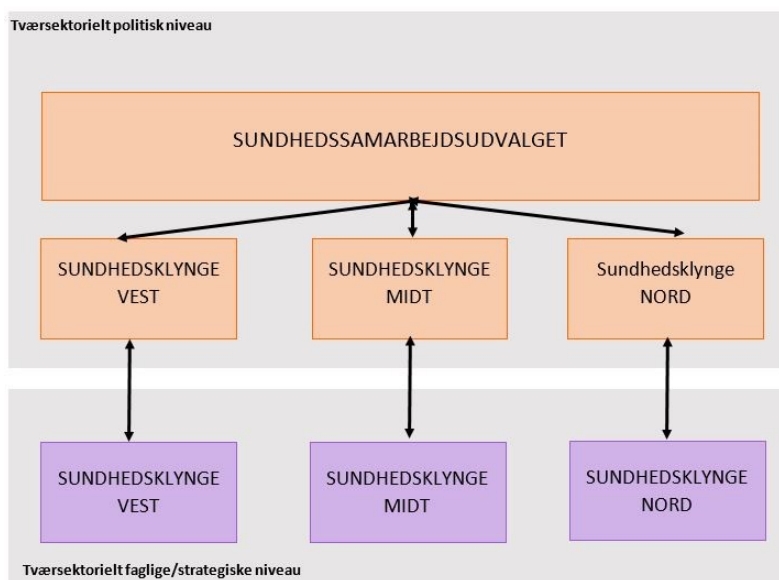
Tværsektorielt politisk niveau

SUNDHEDSSAMARBEJDSUDVALGET

SUNDHEDSKLYNGE VEST

SUNDHEDSKLYNGE MIDT

Sundhedsklynge NORD

SUNDHEDSKLYNGE VEST

SUNDHEDSKLYNGE MIDT

SUNDHEDSKLYNGE NORD

Tværsektorielt faglige/strategiske niveau